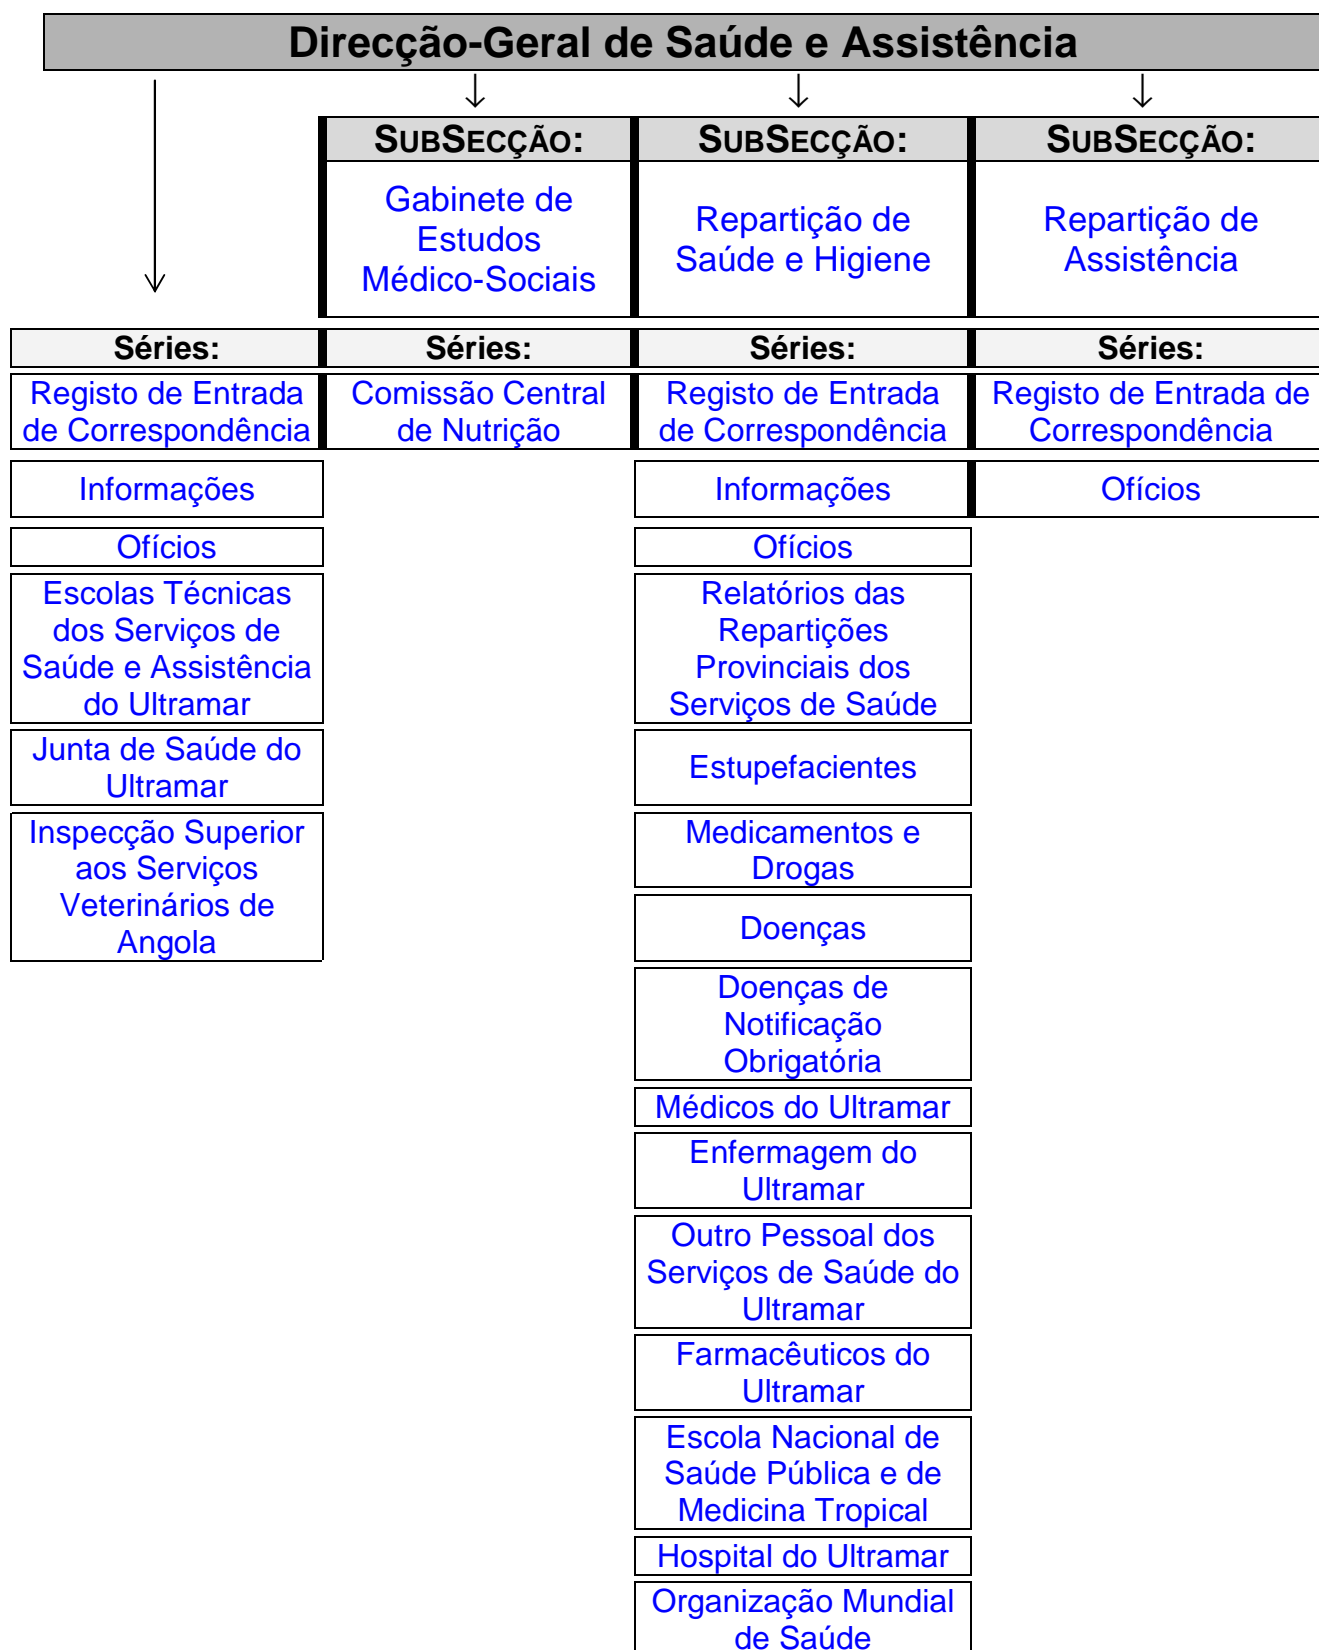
Direcção-Geral de Saúde e Assistência

SUBSECÇÃO:
Gabinete de Estudos Médico-Sociais

SUBSECÇÃO:
Repartição de Saúde e Higiene

SUBSECÇÃO:
Repartição de Assistência

Séries:
Registo de Entrada de Correspondência
Informações
Ofícios
Escolas Técnicas dos Serviços de Saúde e Assistência do Ultramar
Junta de Saúde do Ultramar
Inspecção Superior aos Serviços Veterinários de Angola

Séries:
Comissão Central de Nutrição

Séries:
Registo de Entrada de Correspondência
Informações
Ofícios
Relatórios das Repartições Provinciais dos Serviços de Saúde
Estupefacientes
Medicamentos e Drogas
Doenças
Doenças de Notificação Obrigatória
Médicos do Ultramar
Enfermagem do Ultramar
Outro Pessoal dos Serviços de Saúde do Ultramar
Farmacêuticos do Ultramar
Escola Nacional de Saúde Pública e de Medicina Tropical
Hospital do Ultramar
Organização Mundial de Saúde

Séries:
Registo de Entrada de Correspondência
Ofícios